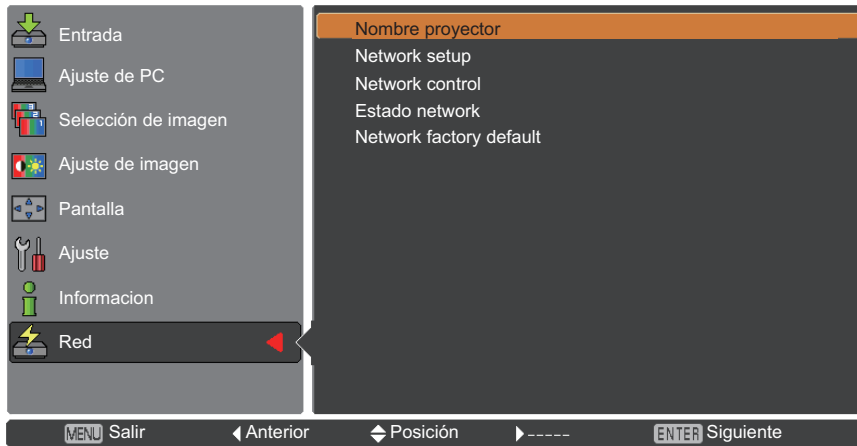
Entrada
Ajuste de PC
Selección de imagen
Ajuste de imagen
Pantalla
Ajuste
Informacion
Red

Nombre proyector
Network setup
Network control
Estado network
Network factory default

MENU Salir ◀Anterior ⬍Posición ▶----- ENTER Siguiente